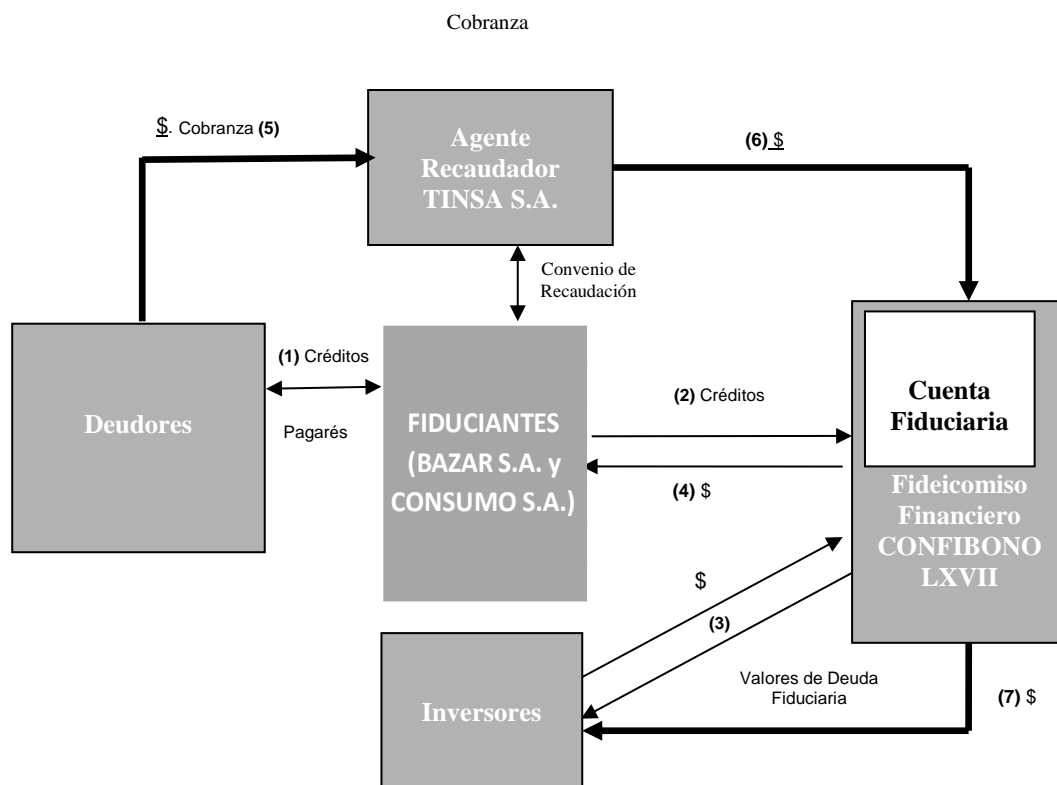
Cobranza

$. Cobranza **(5)**

Agente Recaudador TINSA S.A.

**(6)** $

Convenio de Recaudación

Deudores

**(1)** Créditos

Pagarés

FIDUCIANTES (BAZAR S.A. y CONSUMO S.A.)

**(2)** Créditos

**(4)** $

Cuenta Fiduciaria

Fideicomiso Financiero CONFIBONO LXVII

$

**(3)**

Inversores

Valores de Deuda Fiduciaria

**(7)** $